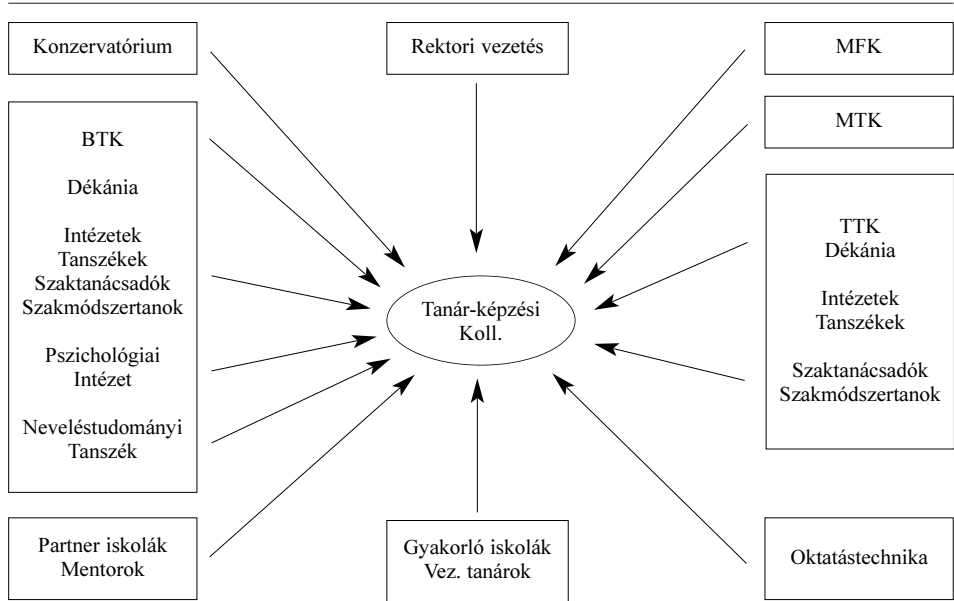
Konzervatórium

Rektori vezetés

MFK

MTK

BTK

Dékánia

Intézetek
Tanszékek
Szaktanácsadók
Szakmódszertanok

Pszichológiai
Intézet

Neveléstudományi
Tanszék

Tanár-képzési
Koll.

TTK
Dékánia

Intézetek
Tanszékek

Szaktanácsadók
Szakmódszertanok

Partner iskolák
Mentorok

Gyakorló iskolák
Vez. tanárok

Oktatástechnika